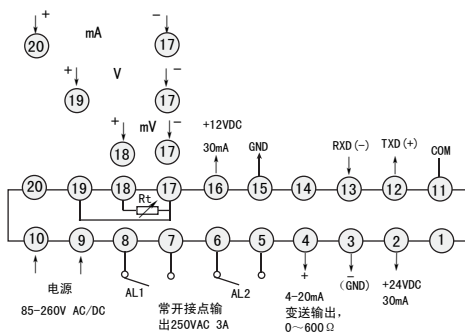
+
20
mA
−
17
+
V
−
19
17
+
mV
−
18
17
+12VDC
30mA
GND
RXD (−)
TXD (+)
COM
20
19
18
Rt
17
16
15
14
13
12
11
10
9
8
7
6
5
4
3
2
1
+
−
电源
AL1
AL2
(GND)
+24VDC
30mA
85-260V AC/DC
常开接点输出250VAC 3A
4-20mA
变送输出,
0～600Ω